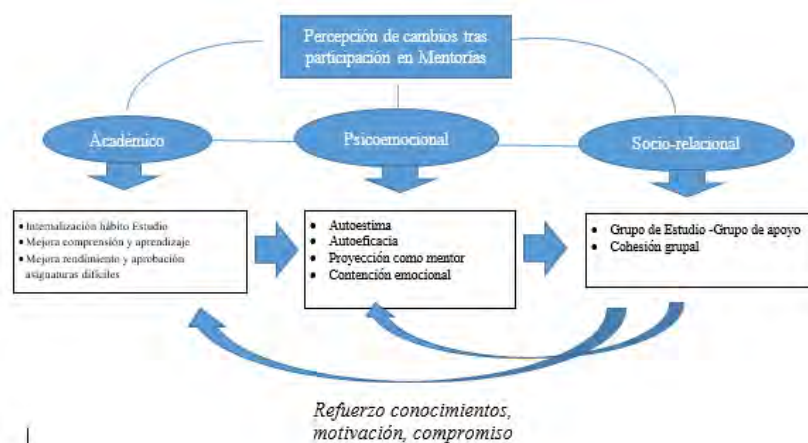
Percepción de cambios tras participación en Mentorías

Académico

Psicoemocional

Socio-relacional

• Internalización hábito Estudio
• Mejora comprensión y aprendizaje
• Mejora rendimiento y aprobación asignaturas difíciles

• Autoestima
• Autoeficacia
• Proyección como mentor
• Contención emocional

• Grupo de Estudio -Grupo de apoyo
• Cohesión grupal

Refuerzo conocimientos, motivación, compromiso